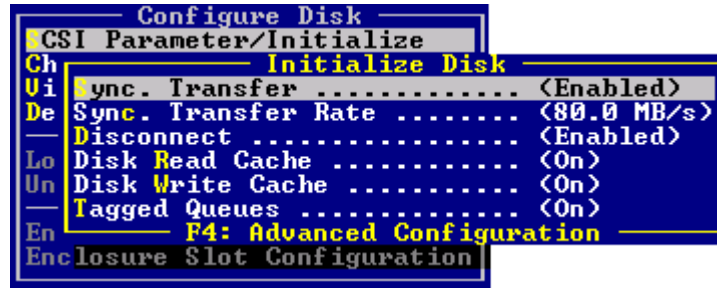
Configure Disk
SCSI Parameter/Initialize
Ch
Vi
De
Lo
Un
En
Enclosure Slot Configuration

Initialize Disk
Sync. Transfer ............ (Enabled)
Sync. Transfer Rate ........ (80.0 MB/s)
Disconnect ................. (Enabled)
Disk Read Cache ............ (On)
Disk Write Cache ........... (On)
Tagged Queues .............. (On)
F4: Advanced Configuration